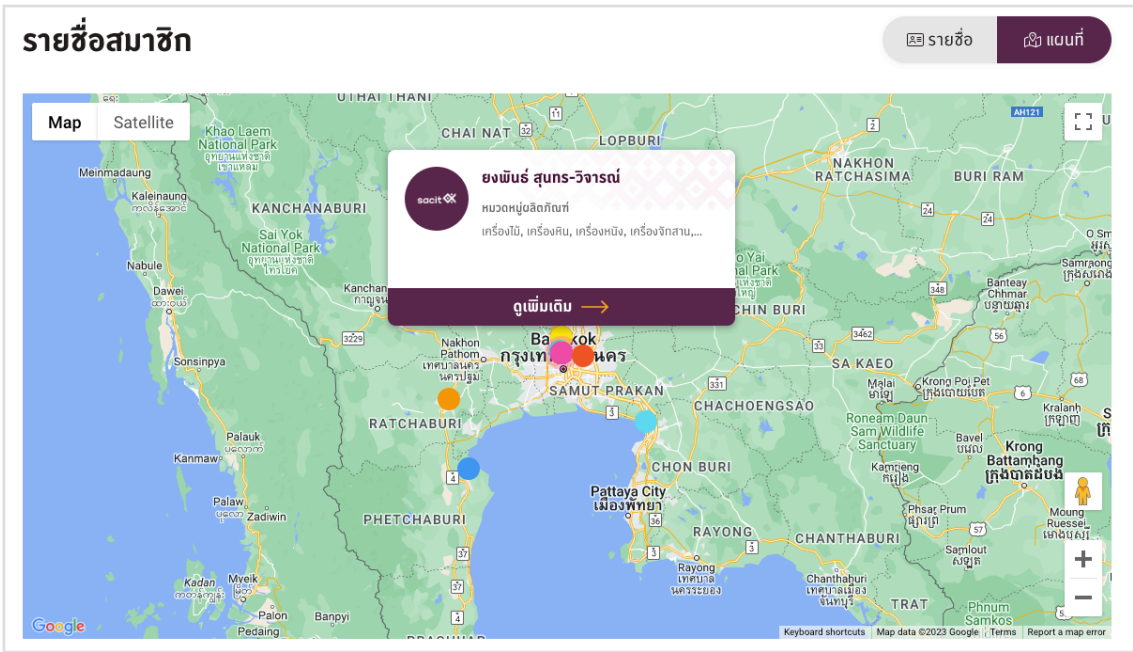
รายชื่อสมาชิก

รายชื่อ
แผนที่

Map
Satellite

ยงพันธ์ สุนทร-วิจารณ์
หมวดหมู่ศิลปะภัณฑ์
เครื่องไม้, เครื่องหิน, เครื่องหนัง, เครื่องจักสาน,...
ดูเพิ่มเติม

UTHAI THANI
CHAI NAT
LOPBURI
Khao Laem National Park
Meinmadaung
Kaleinaung
KANCHANABURI
NAKHON RATCHASIMA
BURI RAM
Sai Yok National Park
Nabule
Dawei
Kanchan
Sonsinpya
Nakhon Pathom
Bangkok
กรุงเทพมหานคร
SAMUT PRAKAN
CHACHOENGSAO
PRACHIN BURI
SA KAEO
RATCHABURI
Palauk
Kanmaw
Palaw
Zadiwin
PHETCHABURI
CHON BURI
Pattaya City
เมืองพัทยา
RAYONG
CHANTHABURI
Rayong
Chanthaburi
TRAT
Myeik
Kadan
Pedaing
Banpyi
Malai
Krong Poi Pet
Roneam Daun Sam Wildlife Sanctuary
Bavel
Krong Battambang
Kamrieng
Phnom Proek
Samlout
Moung Ruessei
Phnum Samkos
Banteay Chhmar
Kralanh
Samraong
AH121
3229
331
3462
348
56
68
24
4
2
Google
Keyboard shortcuts
Map data ©2023 Google
Terms
Report a map error